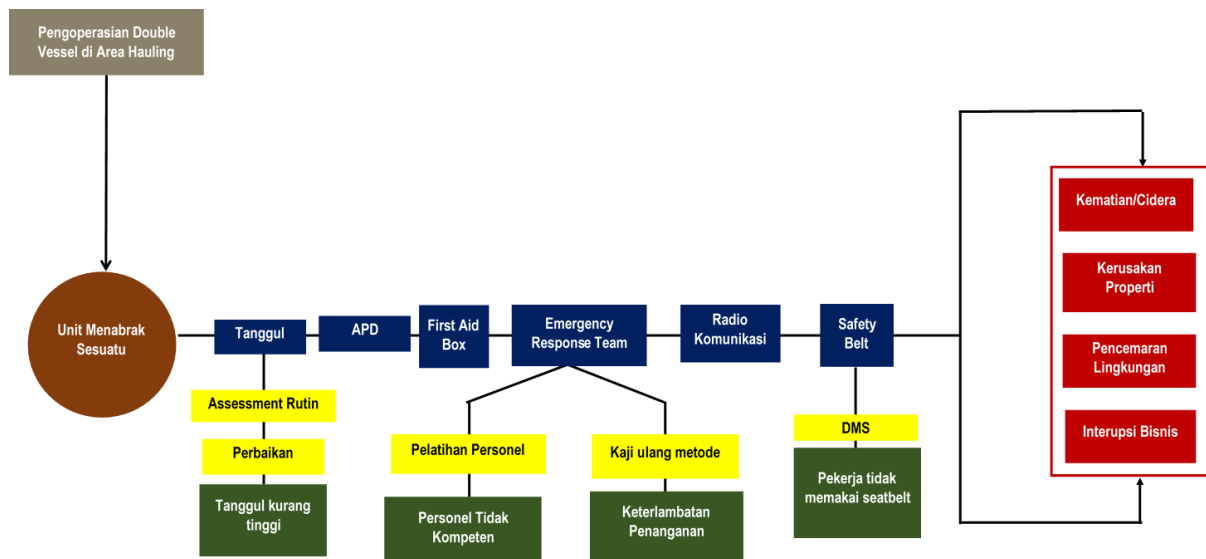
Pengoperasian Double Vessel di Area Hauling

Unit Menabrak Sesuatu

Tanggul

APD

First Aid Box

Emergency Response Team

Radio Komunikasi

Safety Belt

Assessment Rutin

Perbaikan

Tanggul kurang tinggi

Pelatihan Personel

Personel Tidak Kompeten

Kaji ulang metode

Keterlambatan Penanganan

DMS

Pekerja tidak memakai seatbelt

Kematian/Cidera

Kerusakan Properti

Pencemaran Lingkungan

Interupsi Bisnis